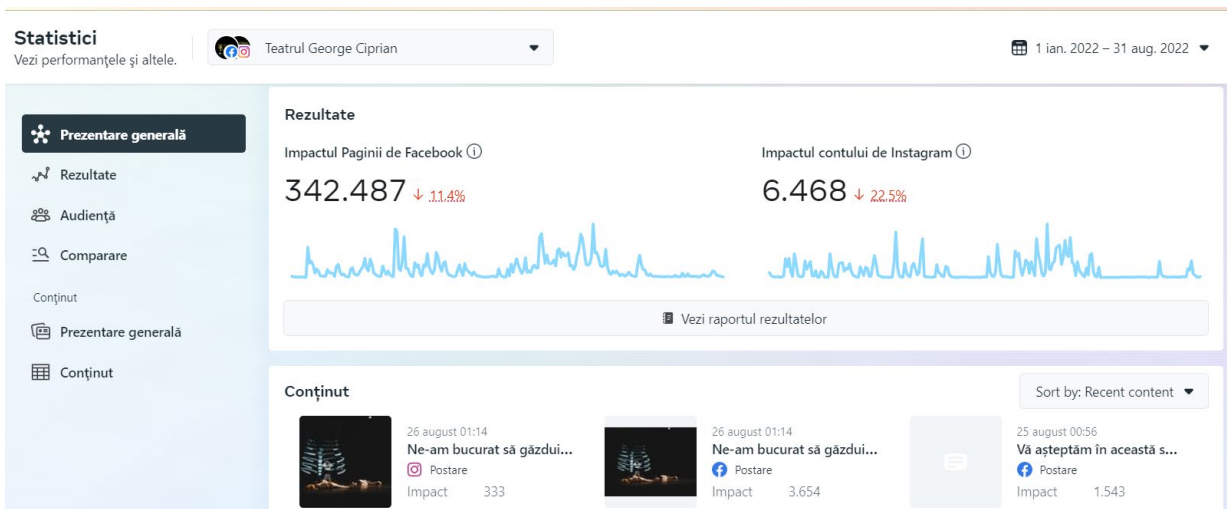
Statistici
Vezi performanţele şi altele.

Teatrul George Ciprian

1 ian. 2022 – 31 aug. 2022

Prezentare generală
Rezultate
Audienţă
Comparare
Conţinut
Prezentare generală
Conţinut

Rezultate

Impactul Paginii de Facebook ⓘ
342.487 ↓ 11,4%

Impactul contului de Instagram ⓘ
6.468 ↓ 22,5%

Vezi raportul rezultatelor

Conţinut

Sort by: Recent content

26 august 01:14
Ne-am bucurat să găzdui...
Postare
Impact 333

26 august 01:14
Ne-am bucurat să găzdui...
Postare
Impact 3.654

25 august 00:56
Vă aşteptăm în această s...
Postare
Impact 1.543